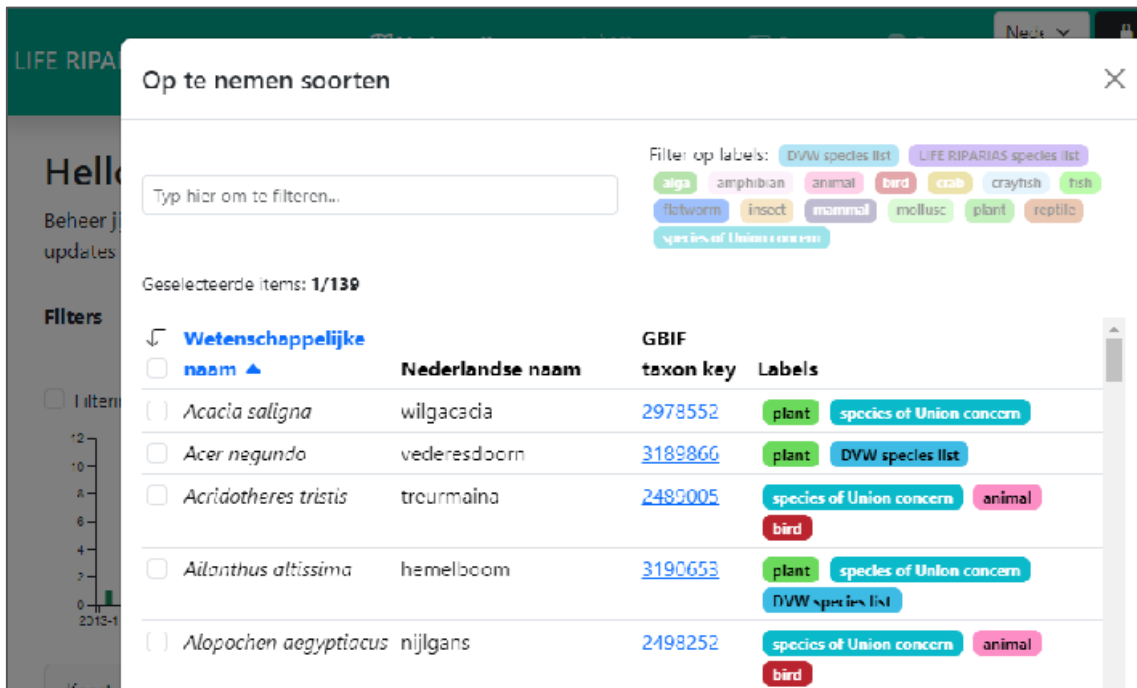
LIFE RIPA

Nede

Hello

Beheer ji

updates

Filters

Filter

12
10
8
6
4
2
0
2013-1

Op te nemen soorten

×

Typ hier om te filteren...

Filter op labels: DVW species list LIFE RIPARIAS species list alga amphibian animal bird crab crayfish fish flatworm insect mammal mollusc plant reptile species of Union concern

Geselecteerde items: 1/139

| Wetenschappelijke naam ▲ | Nederlandse naam | GBIF taxon key | Labels |
|---|---|---|---|
| Acacia saligna | wilgacacia | 2978552 | plant species of Union concern |
| Acer negundo | vederesdoorn | 3189866 | plant DVW species list |
| Acridotheres tristis | treurmaina | 2489005 | species of Union concern animal bird |
| Ailanthus altissima | hemelboom | 3190653 | plant species of Union concern DVW species list |
| Alopochen aegyptiacus | nijlgans | 2498252 | species of Union concern animal bird |